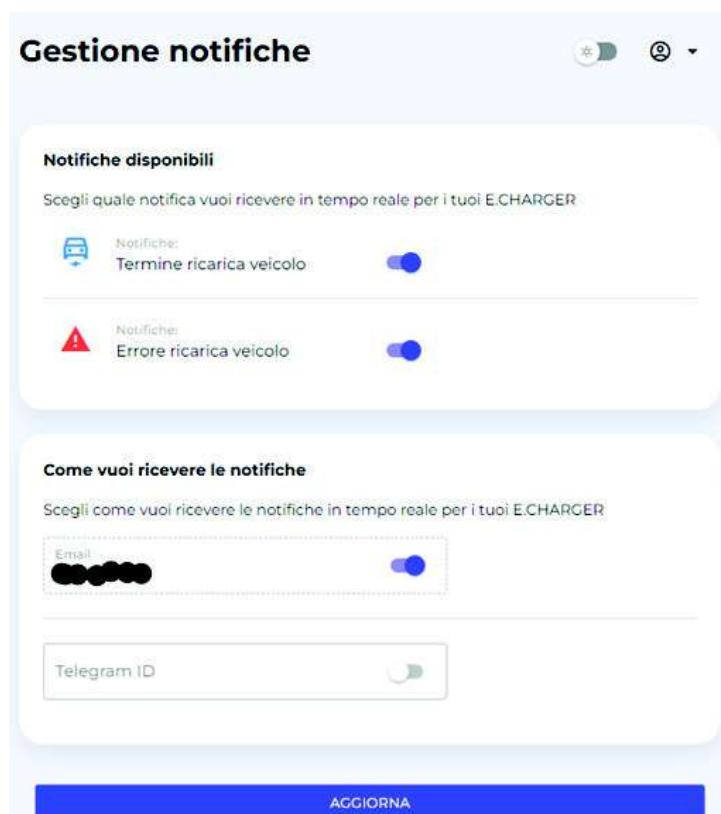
Gestione notifiche

Notifiche disponibili

Scegli quale notifica vuoi ricevere in tempo reale per i tuoi E.CHARGER

Notifiche:
Termine ricarica veicolo

Notifiche:
Errore ricarica veicolo

Come vuoi ricevere le notifiche

Scegli come vuoi ricevere le notifiche in tempo reale per i tuoi E.CHARGER

Email
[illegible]

Telegram ID

AGGIORNA